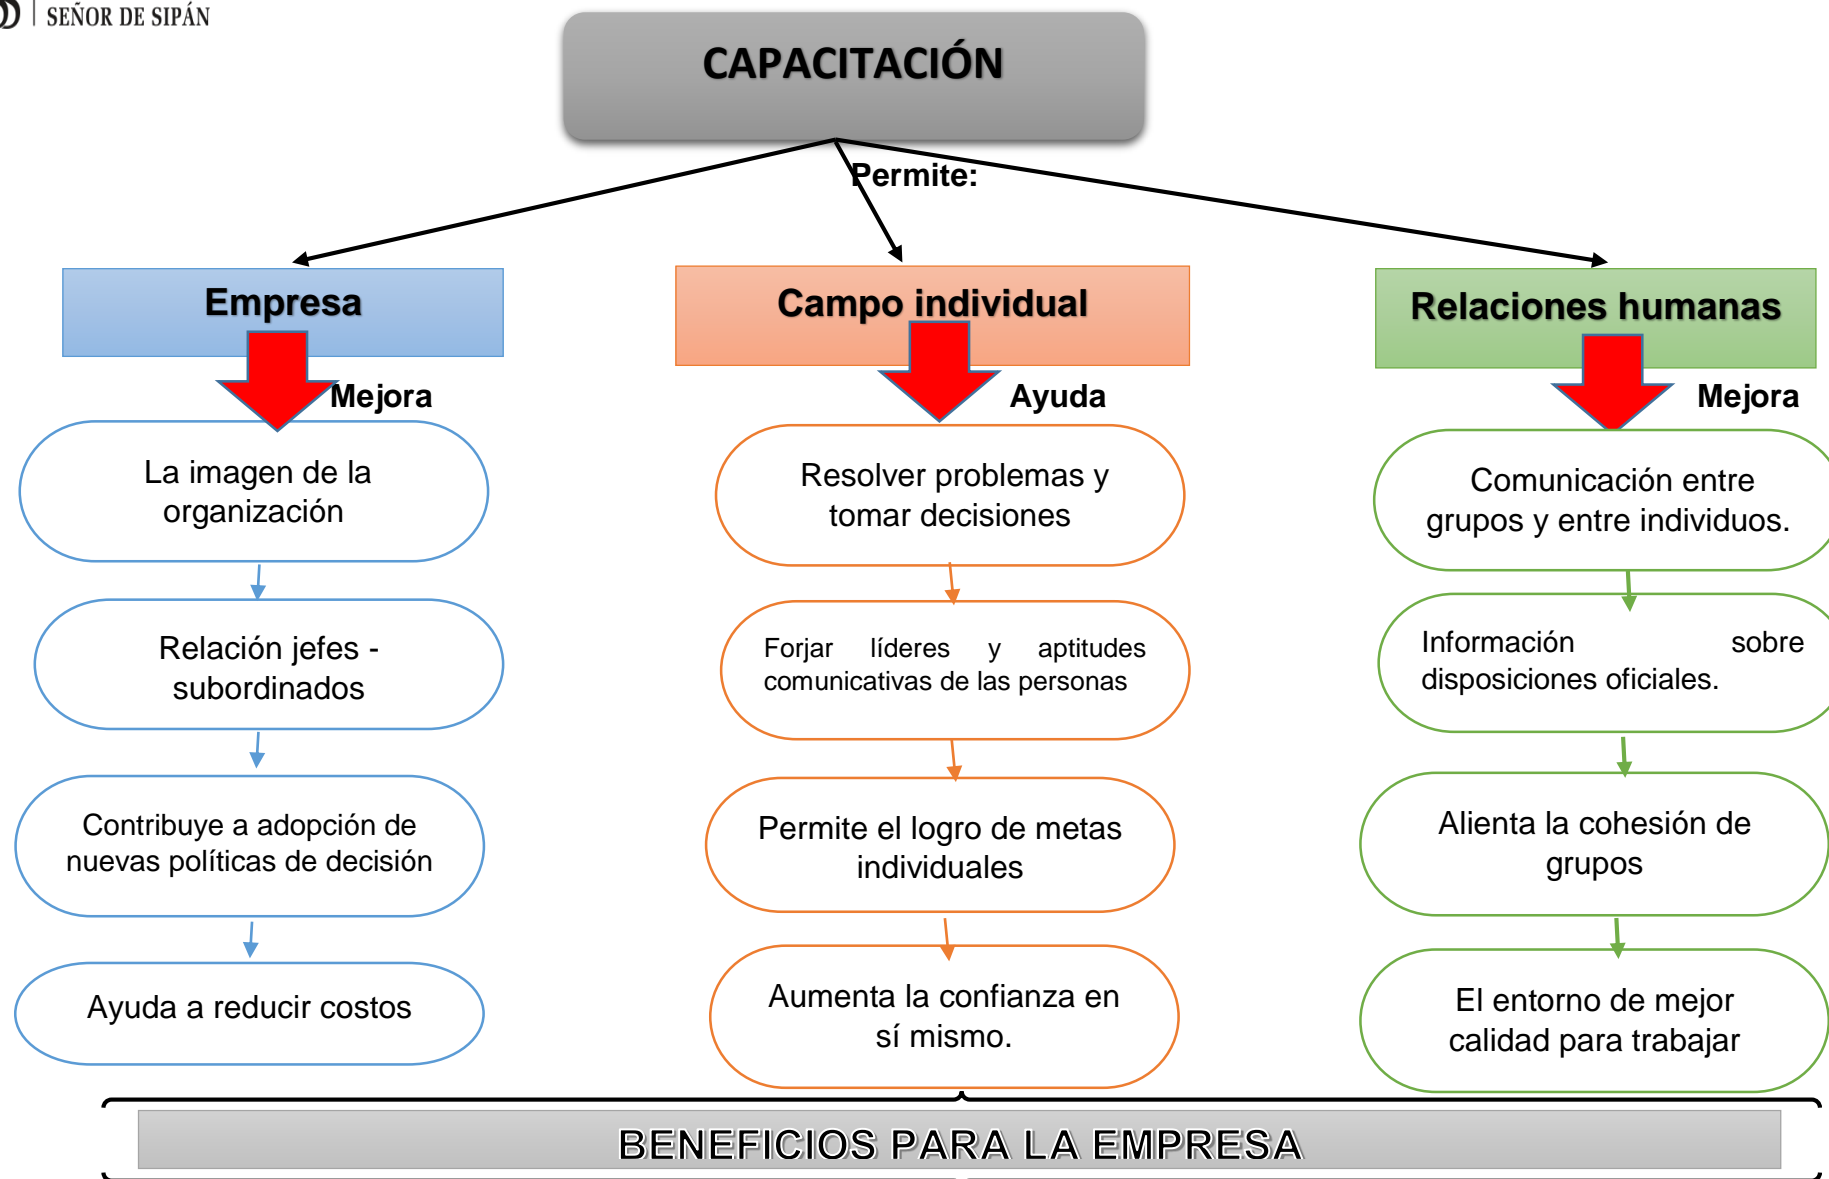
SEÑOR DE SIPÁN

CAPACITACIÓN

Permite:

Empresa

Mejora

La imagen de la organización

Relación jefes - subordinados

Contribuye a adopción de nuevas políticas de decisión

Ayuda a reducir costos

Campo individual

Ayuda

Resolver problemas y tomar decisiones

Forjar líderes y aptitudes comunicativas de las personas

Permite el logro de metas individuales

Aumenta la confianza en sí mismo.

Relaciones humanas

Mejora

Comunicación entre grupos y entre individuos.

Información sobre disposiciones oficiales.

Alienta la cohesión de grupos

El entorno de mejor calidad para trabajar

BENEFICIOS PARA LA EMPRESA